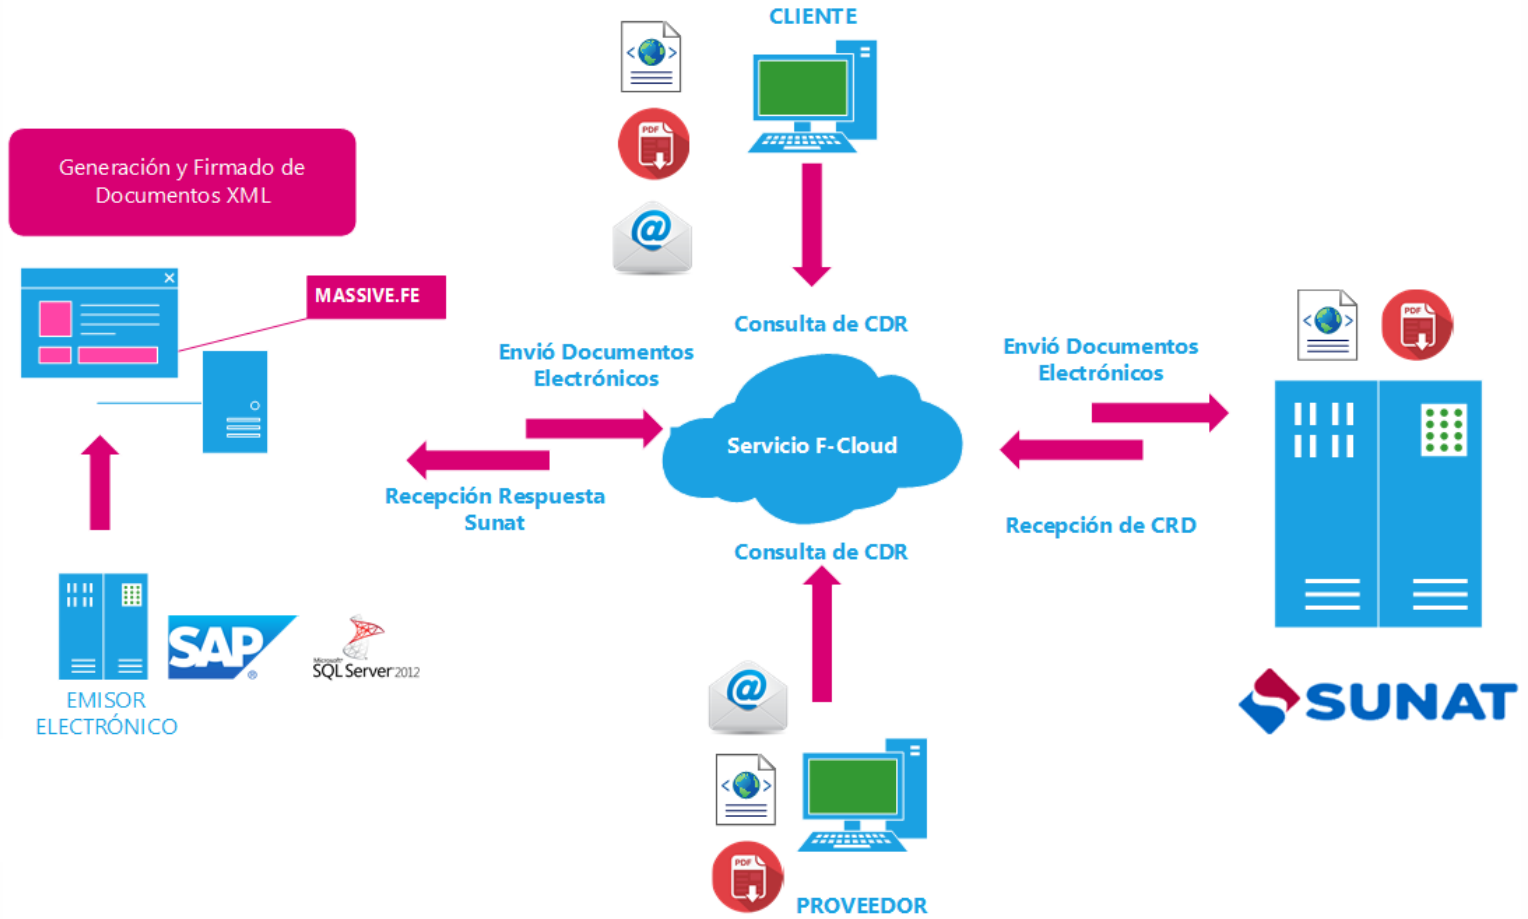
CLIENTE

Generación y Firmado de Documentos XML

MASSIVE.FE

PDF

Consulta de CDR

Envió Documentos Electrónicos

Envió Documentos Electrónicos

Servicio F-Cloud

Recepción Respuesta Sunat

Recepción de CRD

Consulta de CDR

SAP

Microsoft SQL Server 2012

EMISOR ELECTRÓNICO

SUNAT

PDF

PDF

PROVEEDOR